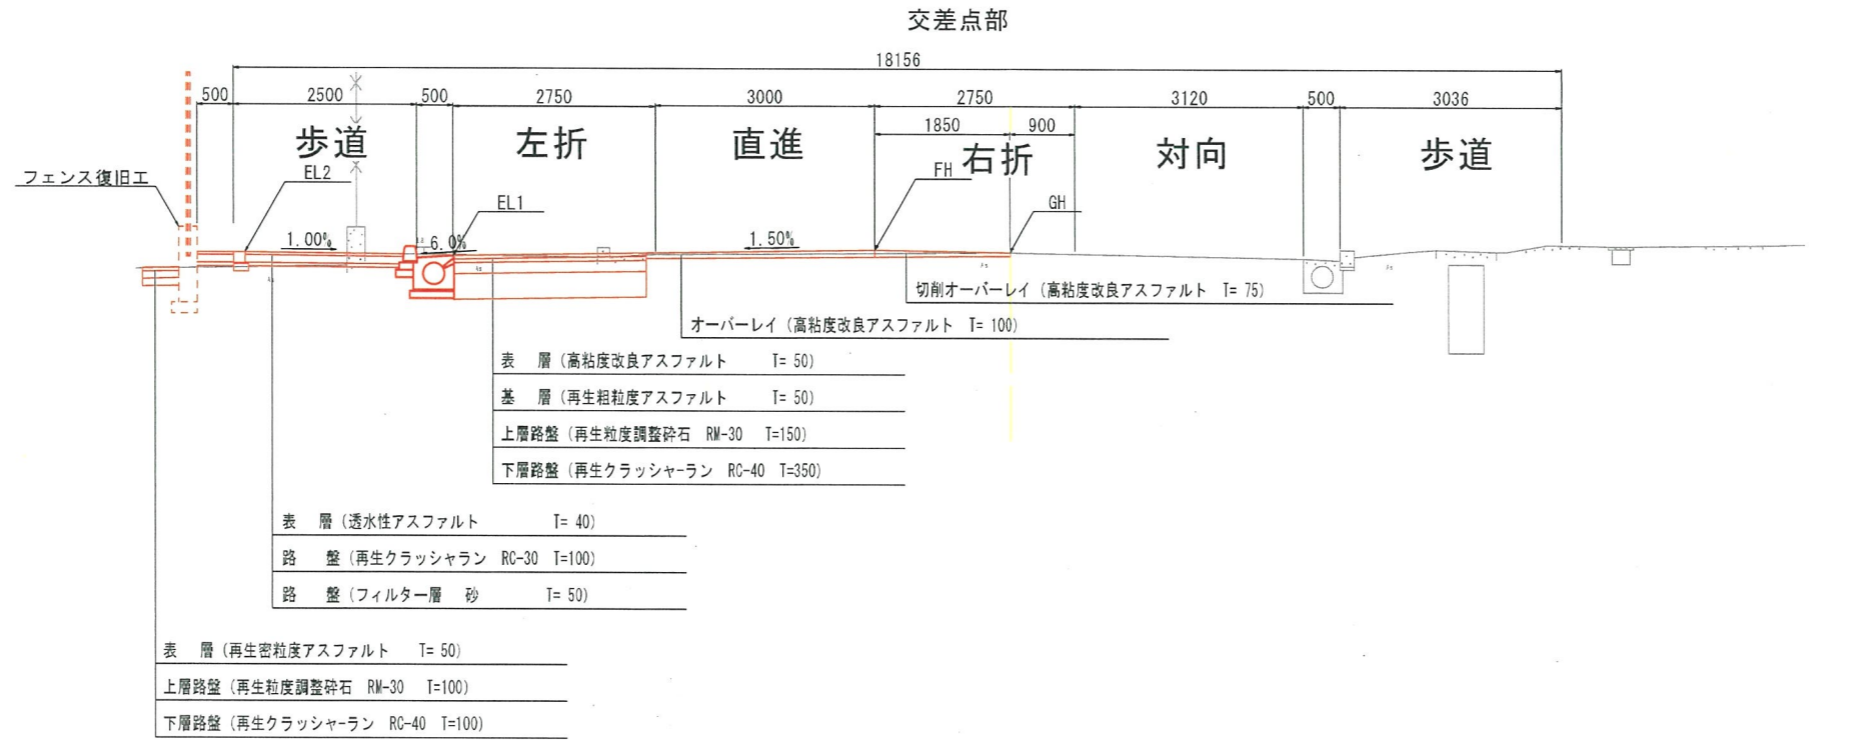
交差点部

18156

500 2500 500 2750 3000 2750 3120 500 3036

1850 900

歩道 左折 直進 右折 対向 歩道

フェンス復旧工

EL2

EL1

FH

GH

1.00%

6.0%

1.50%

切削オーバーレイ（高粘度改良アスファルト T= 75）

オーバーレイ（高粘度改良アスファルト T= 100）

表 層（高粘度改良アスファルト T= 50）

基 層（再生粗粒度アスファルト T= 50）

上層路盤（再生粒度調整砕石 RM-30 T=150）

下層路盤（再生クラッシャーラン RC-40 T=350）

表 層（透水性アスファルト T= 40）

路 盤（再生クラッシャラン RC-30 T=100）

路 盤（フィルター層 砂 T= 50）

表 層（再生密粒度アスファルト T= 50）

上層路盤（再生粒度調整砕石 RM-30 T=100）

下層路盤（再生クラッシャーラン RC-40 T=100）